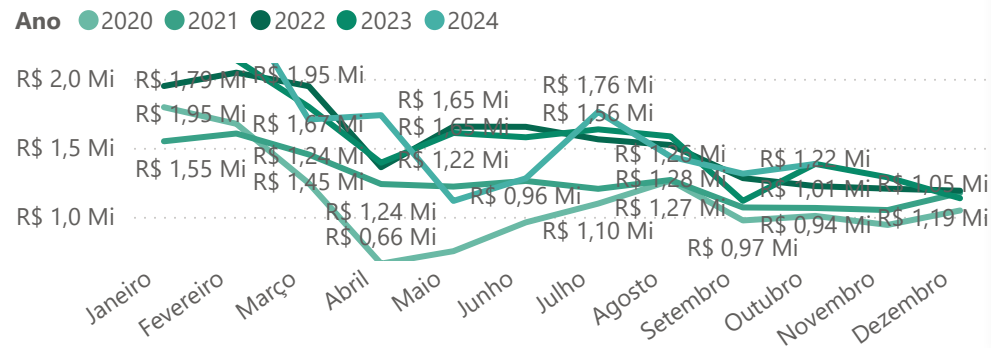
Ano 2020 2021 2022 2023 2024

R$ 2,0 Mi
R$ 1,5 Mi
R$ 1,0 Mi

R$ 1,79 Mi
R$ 1,95 Mi
R$ 1,95 Mi
R$ 1,55 Mi
R$ 1,67 Mi
R$ 1,24 Mi
R$ 1,45 Mi
R$ 1,65 Mi
R$ 1,65 Mi
R$ 1,22 Mi
R$ 1,24 Mi
R$ 0,66 Mi
R$ 0,96 Mi
R$ 1,76 Mi
R$ 1,56 Mi
R$ 1,10 Mi
R$ 1,26 Mi
R$ 1,28 Mi
R$ 1,27 Mi
R$ 0,97 Mi
R$ 1,22 Mi
R$ 1,01 Mi
R$ 0,94 Mi
R$ 1,05 Mi
R$ 1,19 Mi

Janeiro Fevereiro Março Abril Maio Junho Julho Agosto Setembro Outubro Novembro Dezembro